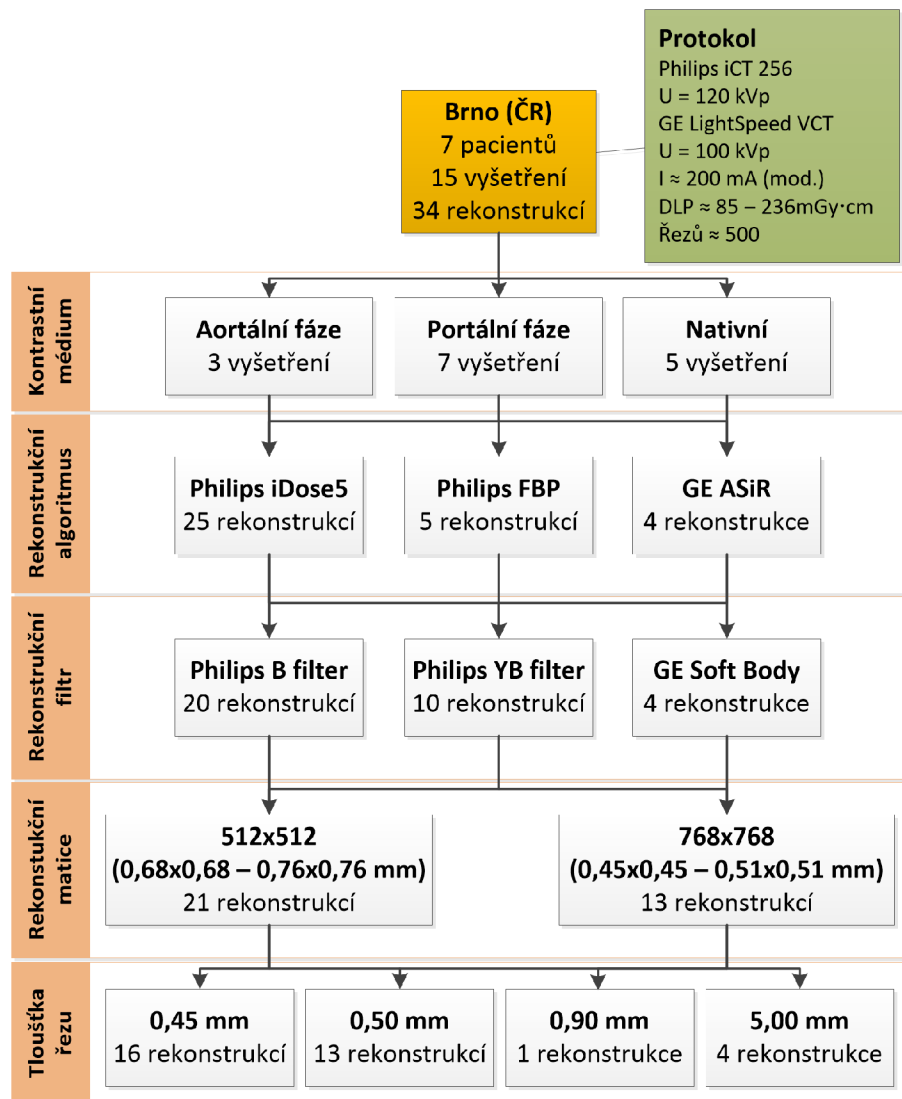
Protokol
Philips iCT 256
U = 120 kVp
GE LightSpeed VCT
U = 100 kVp
I ≈ 200 mA (mod.)
DLP ≈ 85 – 236mGy·cm
Řezů ≈ 500

Brno (ČR)
7 pacientů
15 vyšetření
34 rekonstrukcí

Kontrastní médium

Aortální fáze
3 vyšetření

Portální fáze
7 vyšetření

Nativní
5 vyšetření

Rekonstrukční algoritmus

Philips iDose5
25 rekonstrukcí

Philips FBP
5 rekonstrukcí

GE ASiR
4 rekonstrukce

Rekonstrukční filtr

Philips B filter
20 rekonstrukcí

Philips YB filter
10 rekonstrukcí

GE Soft Body
4 rekonstrukce

Rekonstukční matice

512x512
(0,68x0,68 – 0,76x0,76 mm)
21 rekonstrukcí

768x768
(0,45x0,45 – 0,51x0,51 mm)
13 rekonstrukcí

Tloušťka řezu

0,45 mm
16 rekonstrukcí

0,50 mm
13 rekonstrukcí

0,90 mm
1 rekonstrukce

5,00 mm
4 rekonstrukce